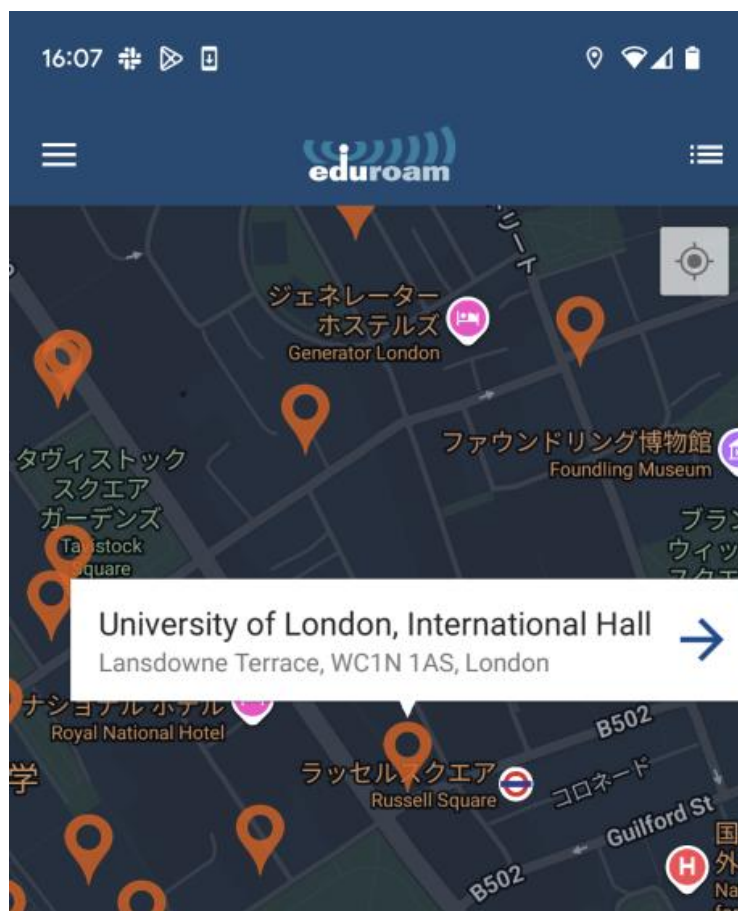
16:07

eduroam

ジェネレーター ホステルズ
Generator London

ファウンドリング博物館
Foundling Museum

タヴィストック スクエア ガーデンズ
Tavistock Square

ブラン ウィッ

University of London, International Hall
Lansdowne Terrace, WC1N 1AS, London

ナショナル ホテル
Royal National Hotel

学

B502

ラッセルスクエア
Russell Square

コロネード

Guilford St

B502

国 外

Na